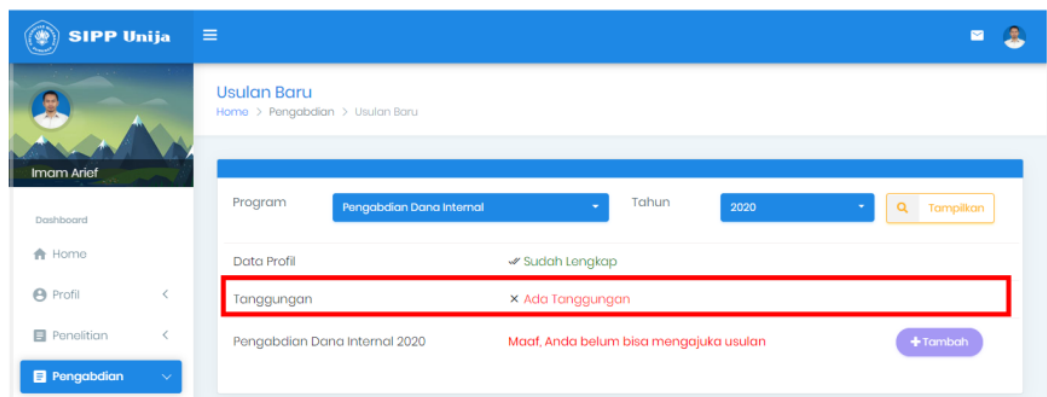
SIPP Unija

Imam Arief

Dashboard

Home

Profil

Penelitian

Pengabdian

Usulan Baru

Home > Pengabdian > Usulan Baru

Program Pengabdian Dana Internal Tahun 2020 Tampilkan

Data Profil ✔ Sudah Lengkap

Tanggungan × Ada Tanggungan

Pengabdian Dana Internal 2020 Maaf, Anda belum bisa mengajuka usulan +Tambah